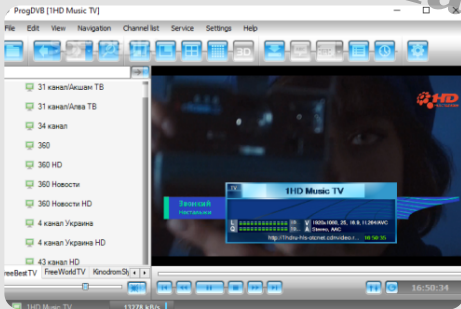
ProgDVB [1HD Music TV]

File Edit View Navigation Channel list Service Settings Help

3D

31 канал/Акшам ТВ
31 канал/Алма ТВ
34 канал
360
360 HD
360 Новости
360 Новости HD
4 канал Украина
4 канал Украина HD
43 канал HD

reeBest TV FreeWorldTV KinodromS

1HD

1HD Music TV

Звонкий
Натальные

1920x1080, 25, 16:9, H.264/AVC
Stereo, AAC

http://1hdru-hls-otcnet.cdnvideo.r
16:50:35

16:50:34

1HD Music TV
13776 kb/s